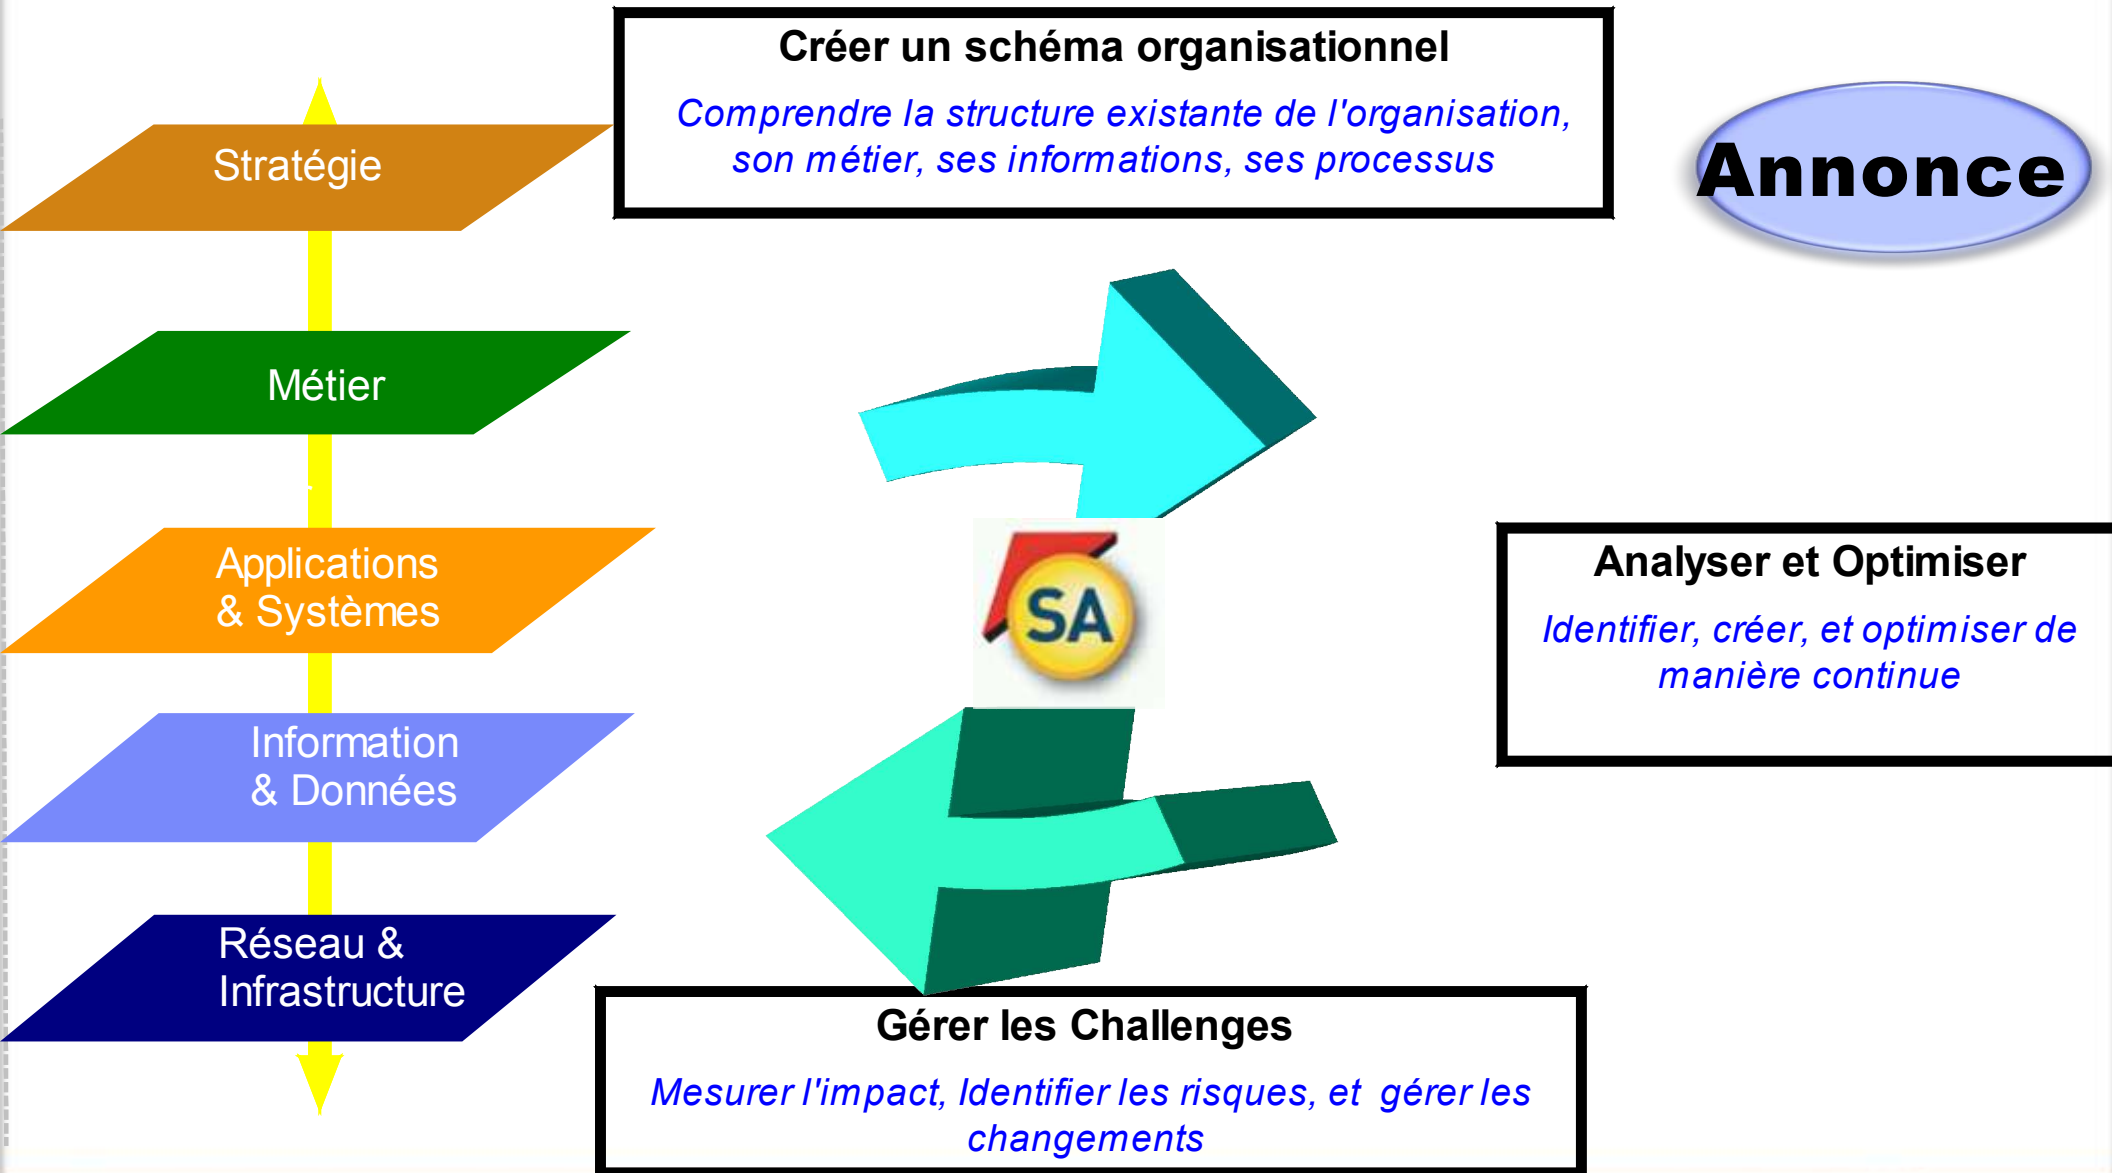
Stratégie

Métier

Applications & Systèmes

Information & Données

Réseau & Infrastructure

Créer un schéma organisationnel

Comprendre la structure existante de l'organisation, son métier, ses informations, ses processus

Annonce

SA

Analyser et Optimiser

Identifier, créer, et optimiser de manière continue

Gérer les Challenges

Mesurer l'impact, Identifier les risques, et gérer les changements